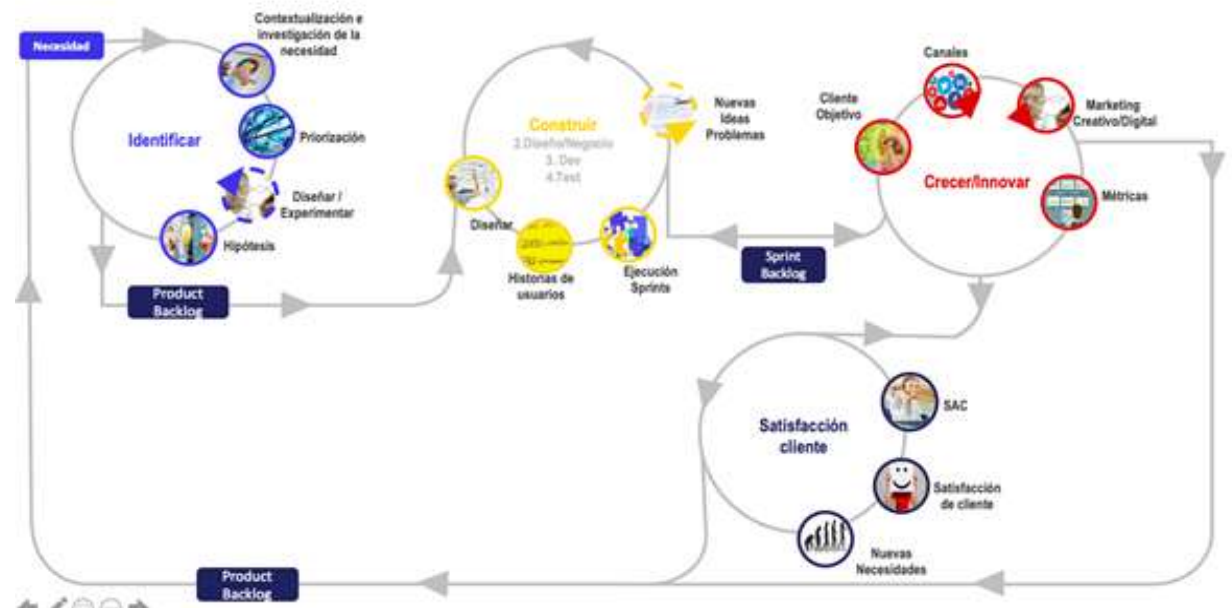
Necesidad

Contextualización e investigación de la necesidad

Identificar

Priorización

Diseñar / Experimentar

Hipótesis

Product Backlog

Construir
2.Diseño/Negocio
3. Dev
4.Test

Nuevas Ideas Problemas

Diseñar

Historias de usuarios

Ejecución Sprints

Sprint Backlog

Cliente Objetivo

Canales

Marketing Creativo/Digital

Crecer/Innovar

Métricas

Satisfacción cliente

SAC

Satisfacción de cliente

Nuevas Necesidades

Product Backlog